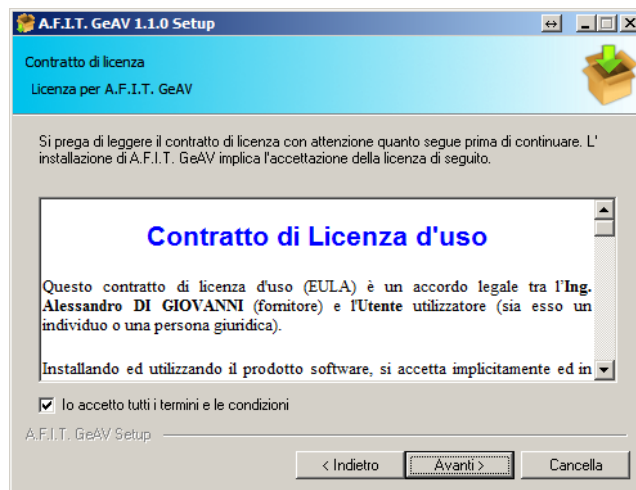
A.F.I.T. GeAV 1.1.0 Setup

Contratto di licenza

Licenza per A.F.I.T. GeAV

Si prega di leggere il contratto di licenza con attenzione quanto segue prima di continuare. L' installazione di A.F.I.T. GeAV implica l'accettazione della licenza di seguito.

Contratto di Licenza d'uso

Questo contratto di licenza d'uso (EULA) è un accordo legale tra l'Ing. Alessandro DI GIOVANNI (fornitore) e l'Utente utilizzatore (sia esso un individuo o una persona giuridica).

Installando ed utilizzando il prodotto software, si accetta implicitamente ed in

Io accetto tutti i termini e le condizioni

A.F.I.T. GeAV Setup

< Indietro

Avanti >

Cancella